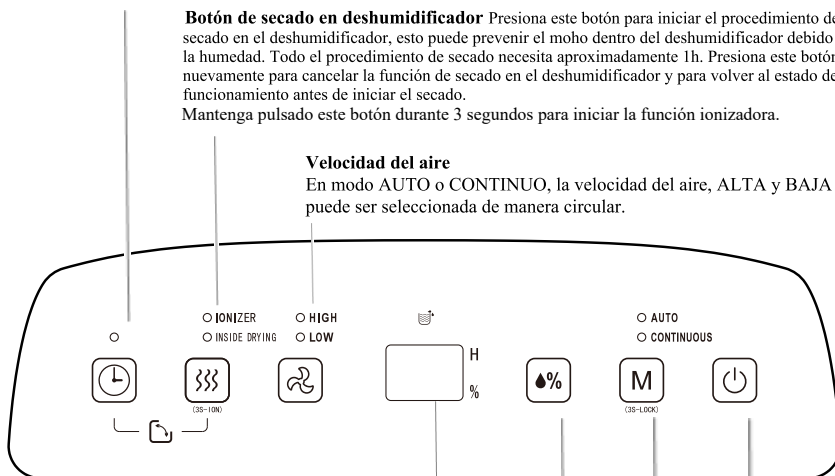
**Botón de secado en deshumidificador** Presiona este botón para iniciar el procedimiento de secado en el deshumidificador, esto puede prevenir el moho dentro del deshumidificador debido a la humedad. Todo el procedimiento de secado necesita aproximadamente 1h. Presiona este botón nuevamente para cancelar la función de secado en el deshumidificador y para volver al estado de funcionamiento antes de iniciar el secado.

Mantenga pulsado este botón durante 3 segundos para iniciar la función ionizadora.

**Velocidad del aire**

En modo AUTO o CONTINUO, la velocidad del aire, ALTA y BAJA puede ser seleccionada de manera circular.

IONIZER

INSIDE DRYING

HIGH

LOW

AUTO

CONTINUOUS

H

%

(3S-ION)

%

M

(3S-LOCK)